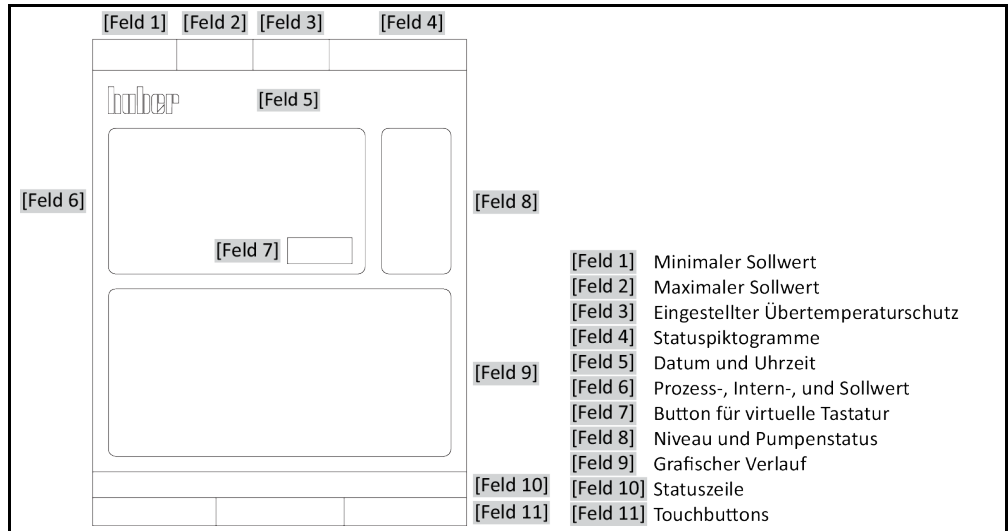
[Feld 1] [Feld 2] [Feld 3] [Feld 4]

huber [Feld 5]

[Feld 6]

[Feld 7]

[Feld 8]

[Feld 9]

[Feld 10]

[Feld 11]

[Feld 1] Minimaler Sollwert
[Feld 2] Maximaler Sollwert
[Feld 3] Eingestellter Übertemperaturschutz
[Feld 4] Statuspiktogramme
[Feld 5] Datum und Uhrzeit
[Feld 6] Prozess-, Intern-, und Sollwert
[Feld 7] Button für virtuelle Tastatur
[Feld 8] Niveau und Pumpenstatus
[Feld 9] Grafischer Verlauf
[Feld 10] Statuszeile
[Feld 11] Touchbuttons